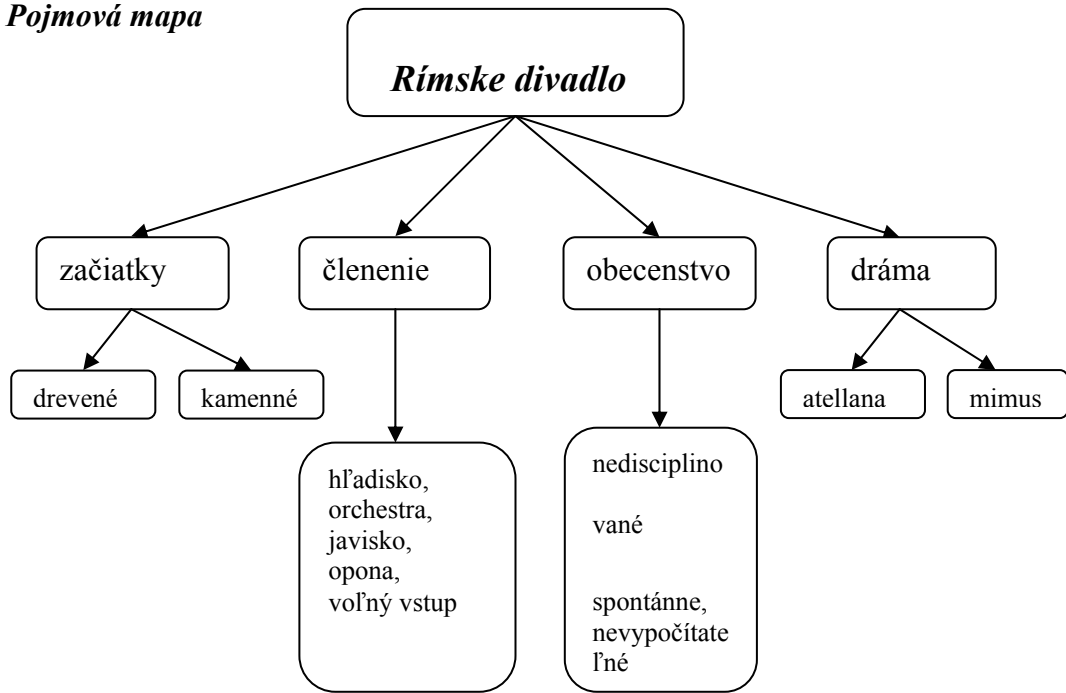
Pojmová mapa

Rímske divadlo

začiatky

členenie

obecenstvo

dráma

drevené

kamenné

hľadisko, orchestra, javisko, opona, voľný vstup

nedisciplino

vané

spontánne, nevypočítate

ľné

atellana

mimus